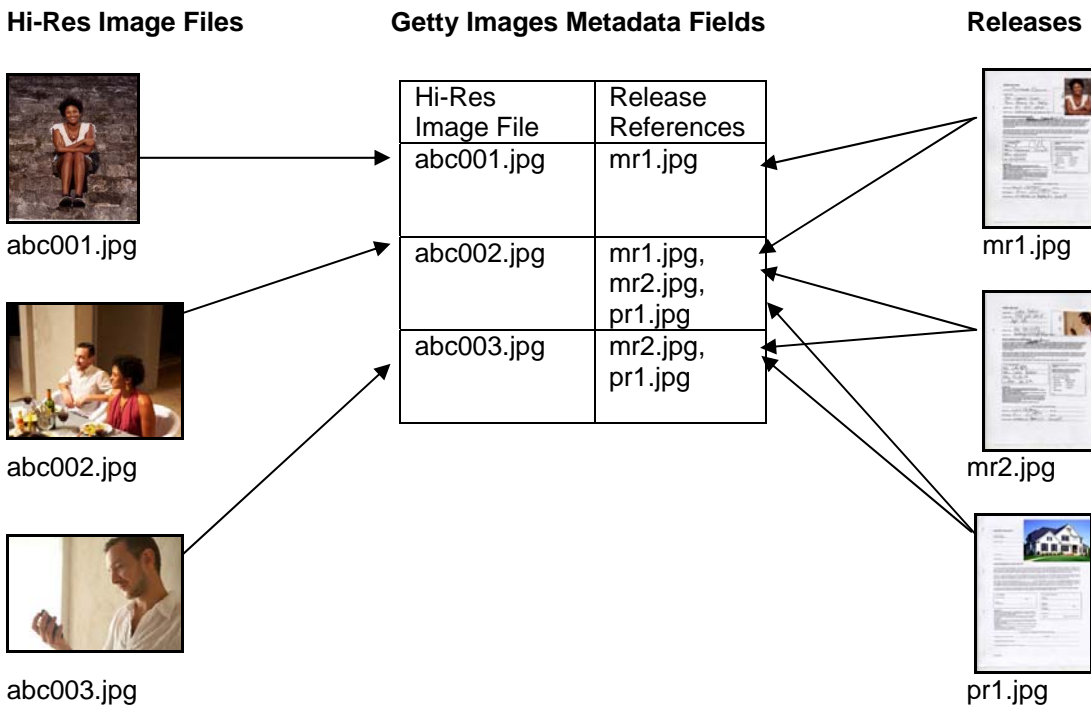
**Hi-Res Image Files**

abc001.jpg

abc002.jpg

abc003.jpg

**Getty Images Metadata Fields**

| Hi-Res Image File | Release References |
|---|---|
| abc001.jpg | mr1.jpg |
| abc002.jpg | mr1.jpg, mr2.jpg, pr1.jpg |
| abc003.jpg | mr2.jpg, pr1.jpg |

**Releases**

mr1.jpg

mr2.jpg

pr1.jpg